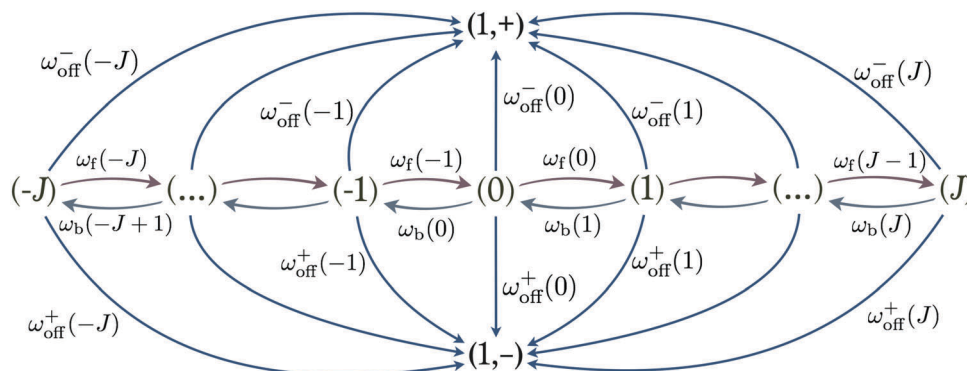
(1,+)

$\omega_{\text{off}}^{-}(-J)$

$\omega_{\text{off}}^{-}(J)$

$\omega_{\text{off}}^{-}(-1)$

$\omega_{\text{off}}^{-}(0)$

$\omega_{\text{off}}^{-}(1)$

$\omega_{\text{f}}(-J)$

$\omega_{\text{f}}(-1)$

$\omega_{\text{f}}(0)$

$\omega_{\text{f}}(J-1)$

(-J) (...) (-1) (0) (1) (...) (J

$\omega_{\text{b}}(-J+1)$

$\omega_{\text{b}}(0)$

$\omega_{\text{b}}(1)$

$\omega_{\text{b}}(J)$

$\omega_{\text{off}}^{+}(-1)$

$\omega_{\text{off}}^{+}(1)$

$\omega_{\text{off}}^{+}(0)$

$\omega_{\text{off}}^{+}(-J)$

$\omega_{\text{off}}^{+}(J)$

(1,-)